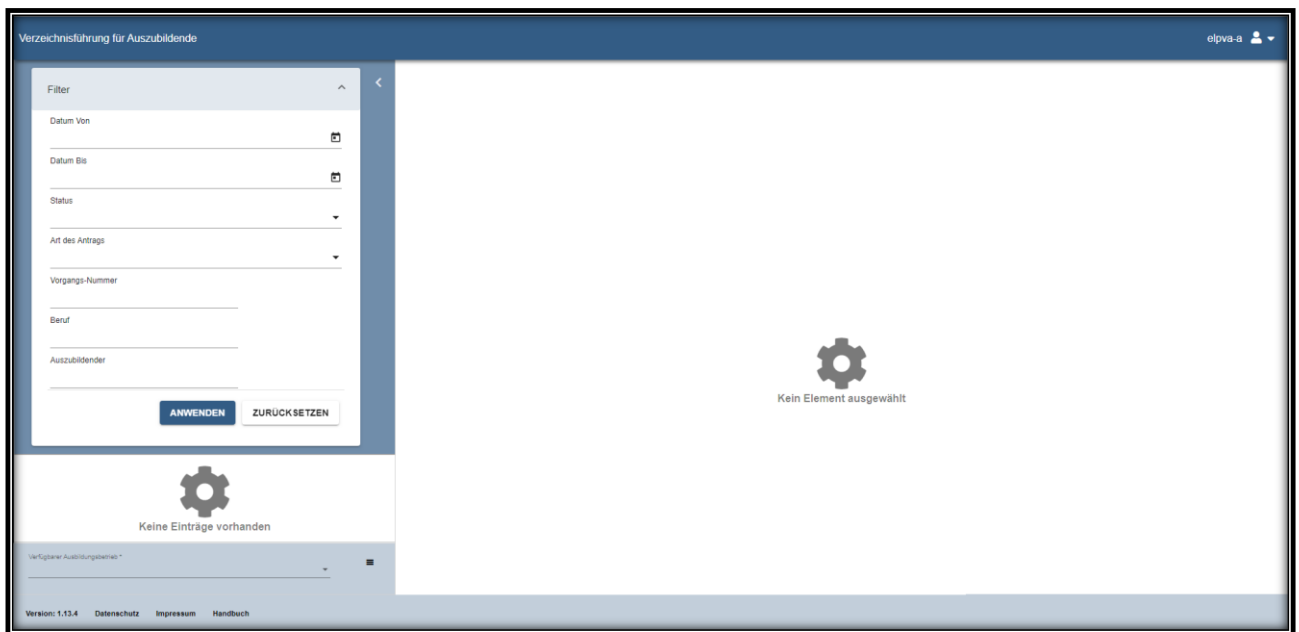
Verzeichnisführung für Auszubildende

elpva-a

Filter

Datum Von

Datum Bis

Status

Art des Antrags

Vorgangs-Nummer

Beruf

Auszubildender

ANWENDEN

ZURÜCKSETZEN

Keine Einträge vorhanden

Verfügbarer Ausbildungsbetrieb *

Kein Element ausgewählt

Version: 1.13.4 Datenschutz Impressum Handbuch